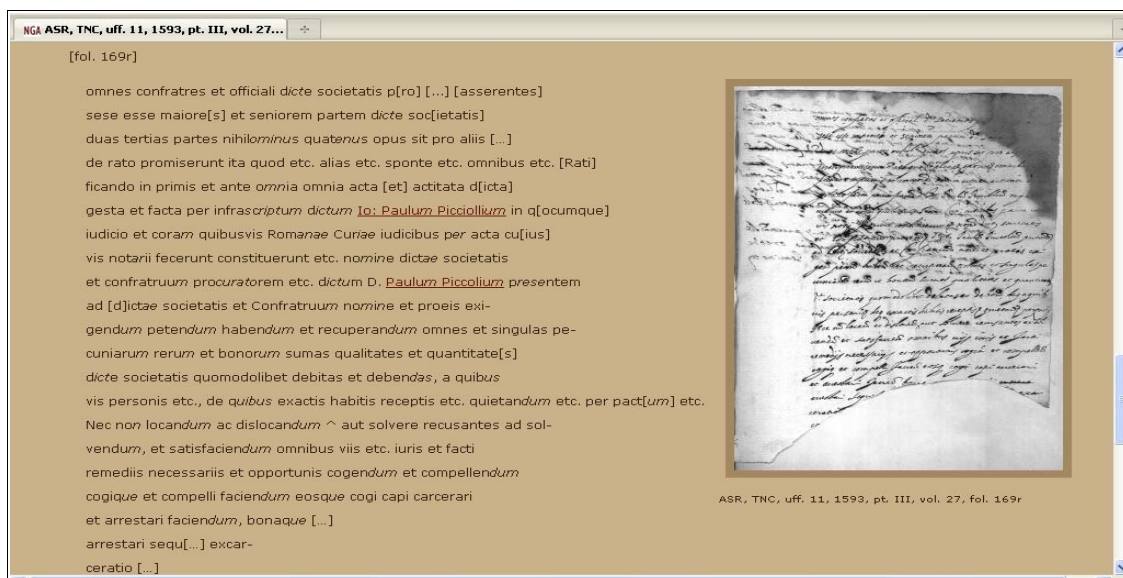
NGA ASR, TNC, uff. 11, 1593, pt. III, vol. 27...

[fol. 169r]

omnes confratres et officiali dicte societatis p[ro] [...] [asserentes]
sese esse maiore[s] et seniorem partem dicte soc[ietatis]
duas tertias partes nihilominus quatenus opus sit pro aliis [...]
de rato promiserunt ita quod etc. alias etc. sponte etc. omnibus etc. [Rati]
ficando in primis et ante omnia omnia acta [et] actitata d[icta]
gesta et facta per infrascriptum dictum Io: Paulum Picciollium in q[ocumque]
iudicio et coram quibusvis Romanae Curiae iudicibus per acta cu[ius]
vis notarii fecerunt constituerunt etc. nomine dictae societatis
et confratruum procuratorem etc. dictum D. Paulum Piccolium presentem
ad [d]ictae societatis et Confratruum nomine et proeis exigendum petendum habendum et recuperandum omnes et singulas pecuniarum rerum et bonorum sumas qualitates et quantitate[s]
dicte societatis quomodolibet debitas et debendas, a quibus
vis personis etc., de quibus exactis habitis receptis etc. quietandum etc. per pact[um] etc.
Nec non locandum ac dislocandum ^ aut solvere recusantes ad solvendum, et satisfaciendum omnibus viis etc. iuris et facti
remediis necessariis et opportunis cogendum et compellendum
cogique et compelli faciendum eosque cogi capi carcerari
et arrestari faciendum, bonaque [...]
arrestari sequ[...] excarceratio [...]

ASR, TNC, uff. 11, 1593, pt. III, vol. 27, fol. 169r